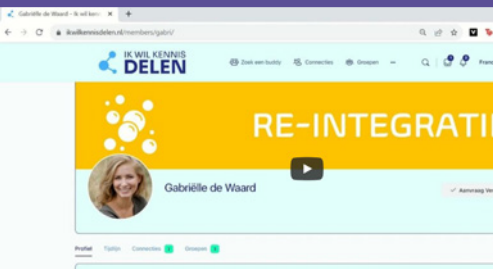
Gabriëlle de Waard - Ik wil kennis

ikwilkennisdelen.nl/members/gabri/

IK WIL KENNIS
DELEN

Zoek een buddy
Connecties
Groepen

Franc

RE-INTEGRATI

Gabriëlle de Waard

Aanvraag Ver

Profiel
Tijdlijn
Connecties
Groepen